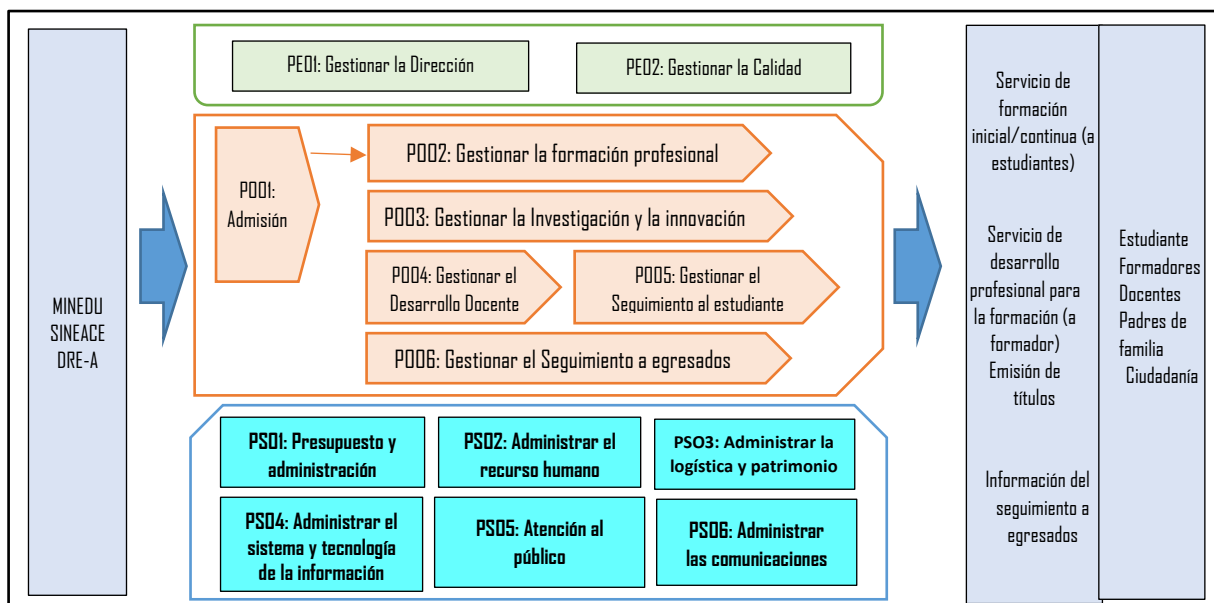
MINEDU
SINEACE
DRE-A

PE01: Gestionar la Dirección

PE02: Gestionar la Calidad

PO01: Admisión

PO02: Gestionar la formación profesional

PO03: Gestionar la Investigación y la innovación

PO04: Gestionar el Desarrollo Docente

PO05: Gestionar el Seguimiento al estudiante

PO06: Gestionar el Seguimiento a egresados

PS01: Presupuesto y administración

PS02: Administrar el recurso humano

PSO3: Administrar la logística y patrimonio

PS04: Administrar el sistema y tecnología de la información

PS05: Atención al público

PS06: Administrar las comunicaciones

Servicio de formación inicial/continua (a estudiantes)

Servicio de desarrollo profesional para la formación (a formador)
Emisión de títulos

Información del seguimiento a egresados

Estudiante
Formadores
Docentes
Padres de familia
Ciudadanía